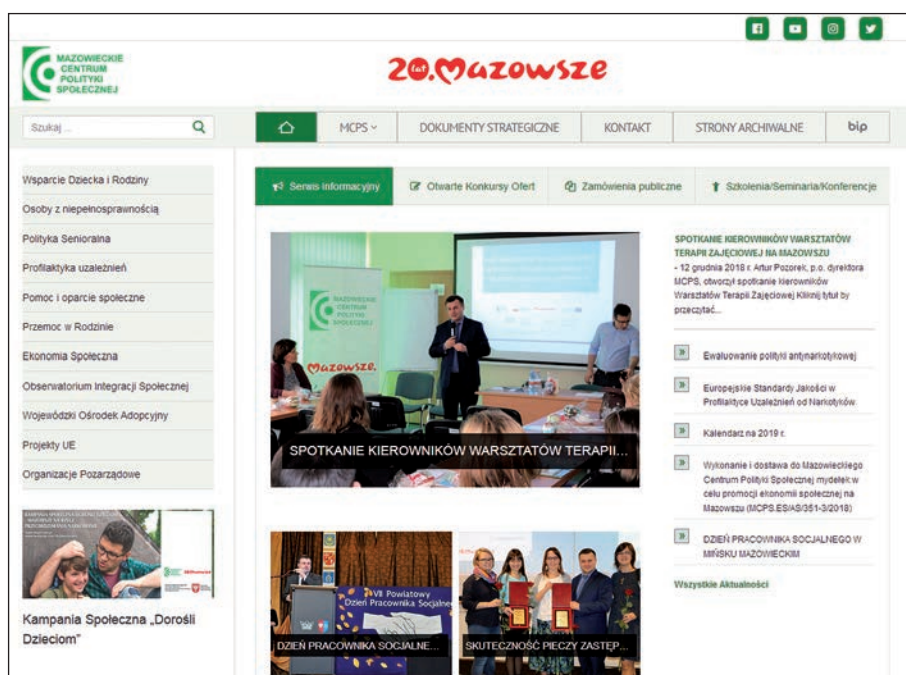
MAZOWIECKIE CENTRUM POLITYKI SPOŁECZNEJ

20 lat Mazowsze

Szukaj ...

MCPS

DOKUMENTY STRATEGICZNE

KONTAKT

STRONY ARCHIWALNE

bip

Wsparcie Dziecka i Rodziny

Osoby z niepełnosprawnością

Polityka Senioralna

Profilaktyka uzależnień

Pomoc i oparcie społeczne

Przemoc w Rodzinie

Ekonomia Społeczna

Obserwatorium Integracji Społecznej

Wojewódzki Ośrodek Adopcyjny

Projekty UE

Organizacje Pozarządowe

Kampania Społeczna „Dorośli Dzieciom"

Serwis informacyjny

Otwarte Konkursy Ofert

Zamówienia publiczne

Szkolenia/Seminaria/Konferencje

MAZOWIECKIE CENTRUM POLITYKI SPOŁECZNEJ

Mazowsze.

SPOTKANIE KIEROWNIKÓW WARSZTATÓW TERAPII...

SPOTKANIE KIEROWNIKÓW WARSZTATÓW TERAPII ZAJĘCIOWEJ NA MAZOWSZU

- 12 grudnia 2018 r. Artur Pozorek, p.o. dyrektora MCPS, otworzył spotkanie kierowników Warsztatów Terapii Zajęciowej Kliknij tutaj by przeczytać...

Ewaluowanie polityki antynarkotykowej

Europejskie Standardy Jakości w Profilaktyce Uzależnień od Narkotyków

Kalendarz na 2019 r.

Wykonanie i dostawa do Mazowieckiego Centrum Polityki Społecznej mydełek w celu promocji ekonomii społecznej na Mazowszu (MCPS.ES/AS/351-3/2018)

DZIEŃ PRACOWNIKA SOCJALNEGO W MIŃSKU MAZOWIECKIM

Wszystkie Aktualności

VII Powiatowy Dzień Pracownika Socjalnego

DZIEŃ PRACOWNIKA SOCJALNE...

SKUTECZNOŚĆ PIECZY ZASTĘP...